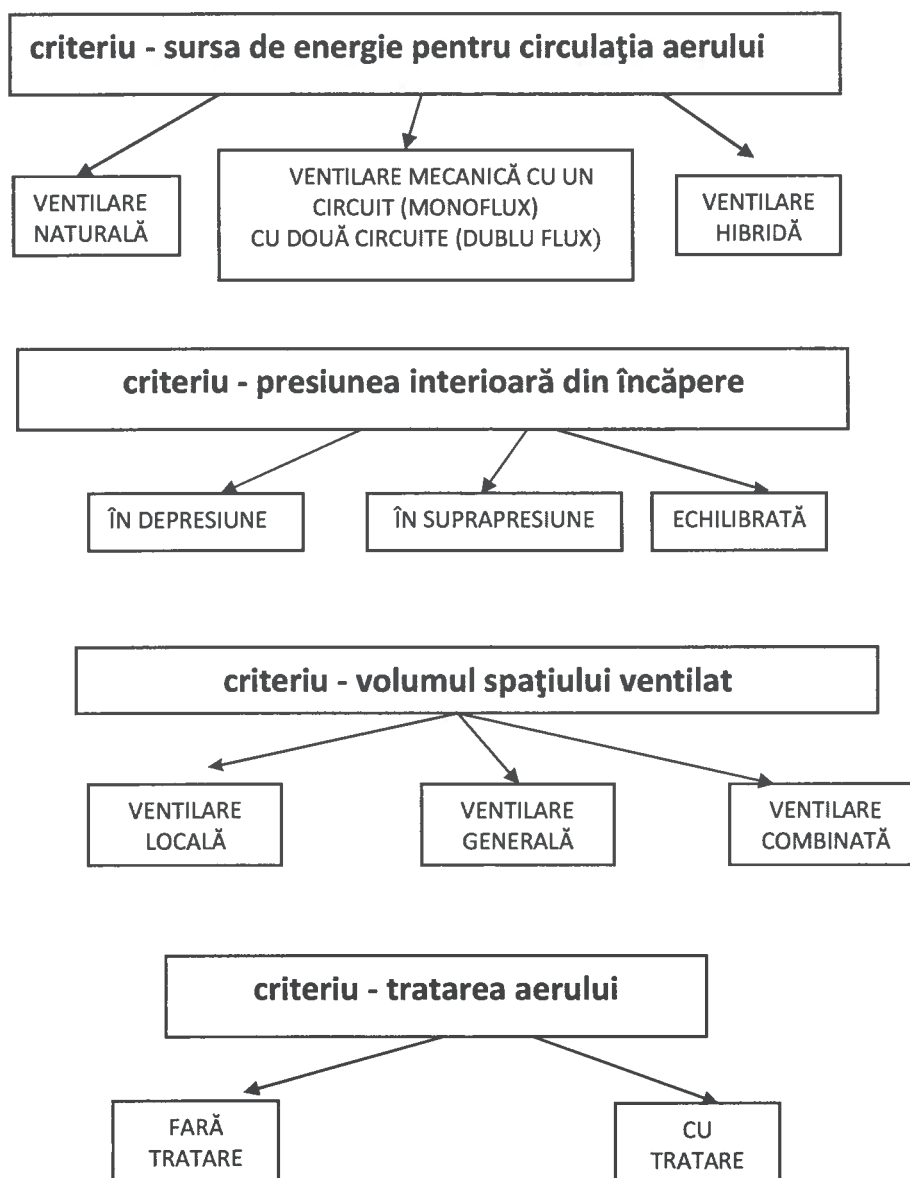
criteriu - sursa de energie pentru circulaţia aerului

VENTILARE NATURALĂ

VENTILARE MECANICĂ CU UN CIRCUIT (MONOFLUX) CU DOUĂ CIRCUITE (DUBLU FLUX)

VENTILARE HIBRIDĂ

criteriu - presiunea interioară din încăpere

ÎN DEPRESIUNE

ÎN SUPRAPRESIUNE

ECHILIBRATĂ

criteriu - volumul spaţiului ventilat

VENTILARE LOCALĂ

VENTILARE GENERALĂ

VENTILARE COMBINATĂ

criteriu - tratarea aerului

FARĂ TRATARE

CU TRATARE